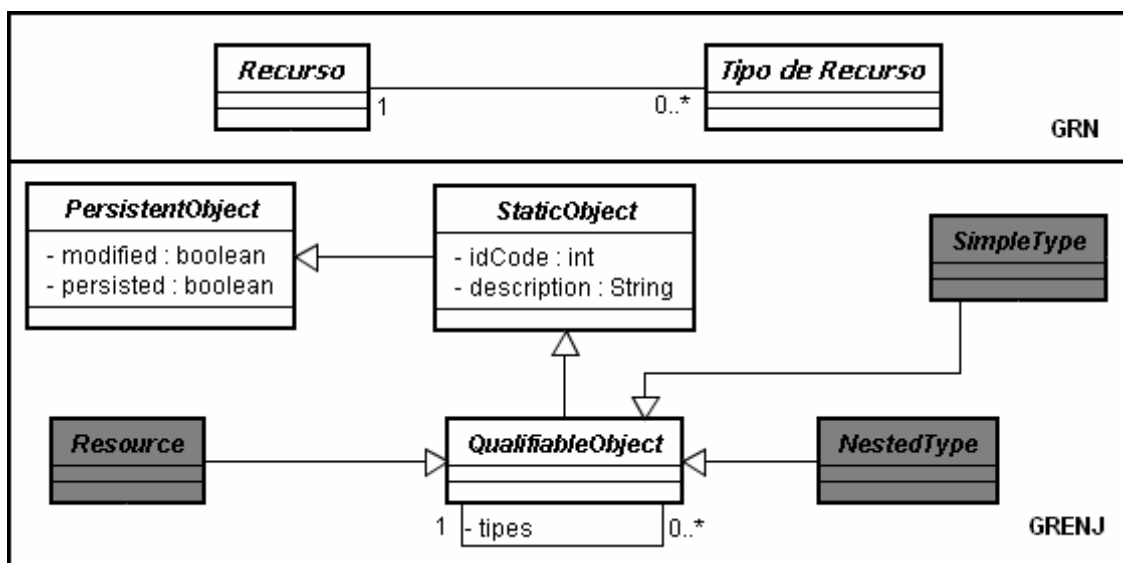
Recurso
1
0..*
Tipo de Recurso
GRN

PersistentObject
- modified : boolean
- persisted : boolean

StaticObject
- idCode : int
- description : String

SimpleType

Resource

QualifiableObject

NestedType

1
- tipes
0..*
GRENJ